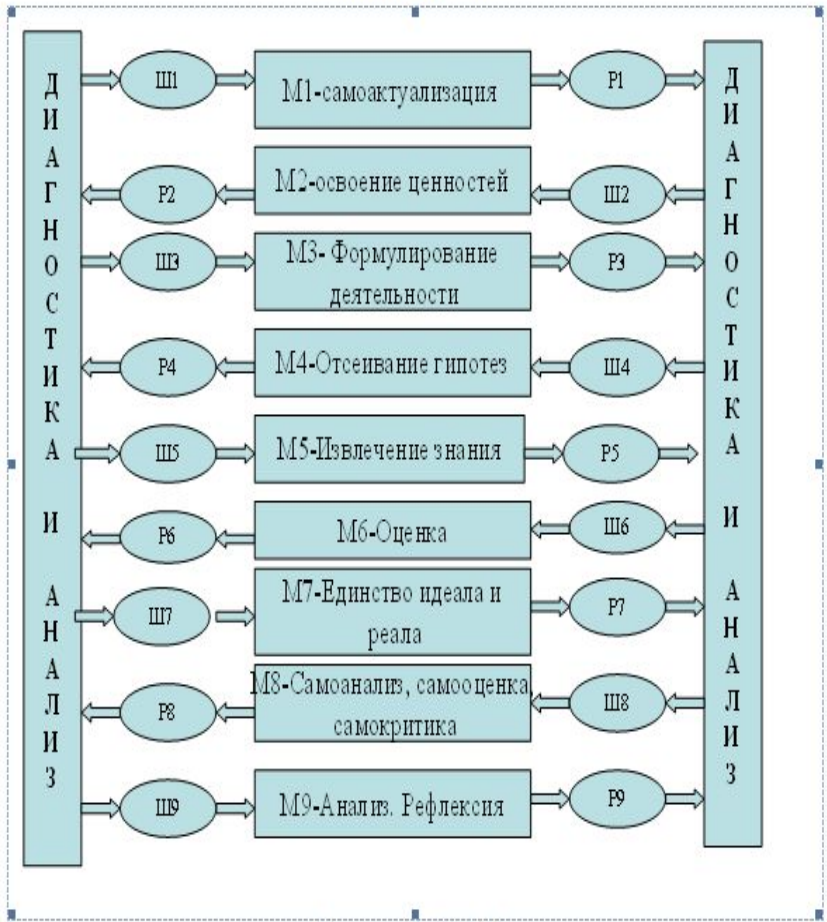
ДИАГНОСТИКА И АНАЛИЗ

Ш1

М1-самоактуализация

Р1

Р2

М2-освоение ценностей

Ш2

Ш3

М3- Формулирование деятельности

Р3

Р4

М4-Отсеивание гипотез

Ш4

Ш5

М5-Извлечение знания

Р5

Р6

М6-Оценка

Ш6

Ш7

М7-Единство идеала и реала

Р7

Р8

М8-Самоанализ, самооценка самокритика

Ш8

Ш9

М9-Анализ. Рефлексия

Р9

ДИАГНОСТИКА И АНАЛИЗ